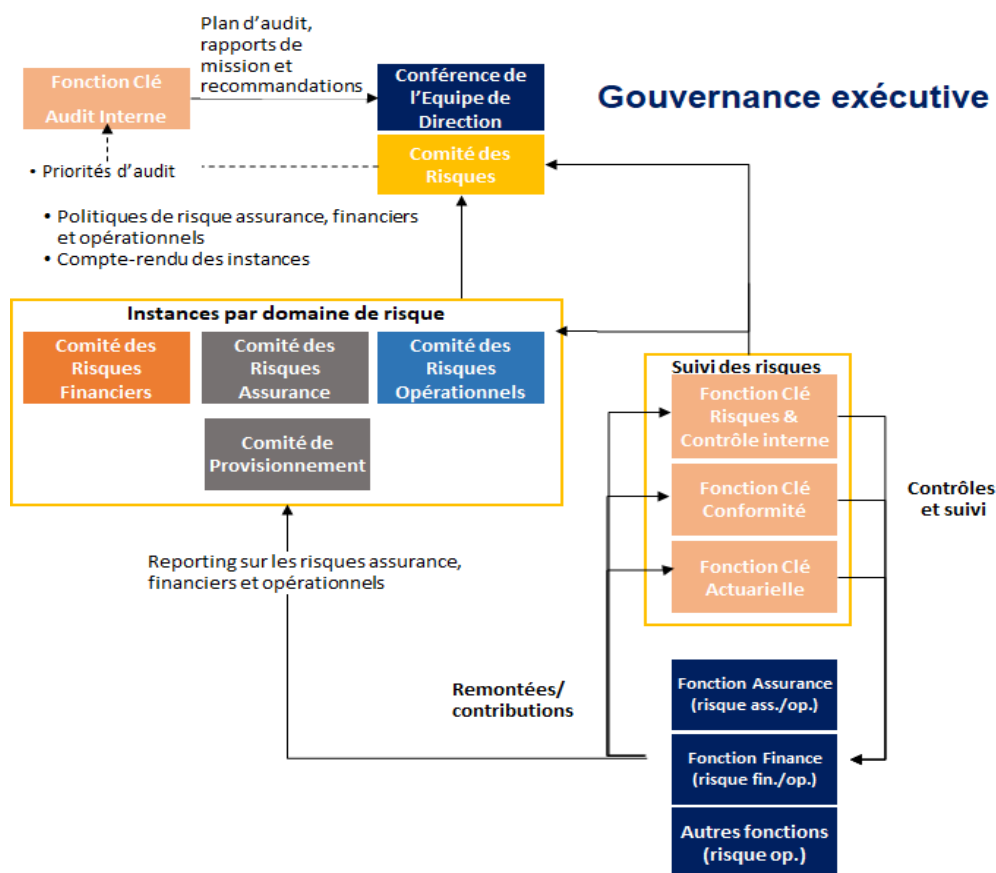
Plan d'audit, rapports de mission et recommandations

Fonction Clé Audit Interne

Conférence de l'Equipe de Direction

Gouvernance exécutive

Comité des Risques

• Priorités d'audit

• Politiques de risque assurance, financiers et opérationnels
• Compte-rendu des instances

Instances par domaine de risque

Comité des Risques Financiers

Comité des Risques Assurance

Comité des Risques Opérationnels

Comité de Provisionnement

Suivi des risques

Fonction Clé Risques & Contrôle interne

Fonction Clé Conformité

Fonction Clé Actuarielle

Contrôles et suivi

Reporting sur les risques assurance, financiers et opérationnels

Remontées/ contributions

Fonction Assurance (risque ass./op.)

Fonction Finance (risque fin./op.)

Autres fonctions (risque op.)